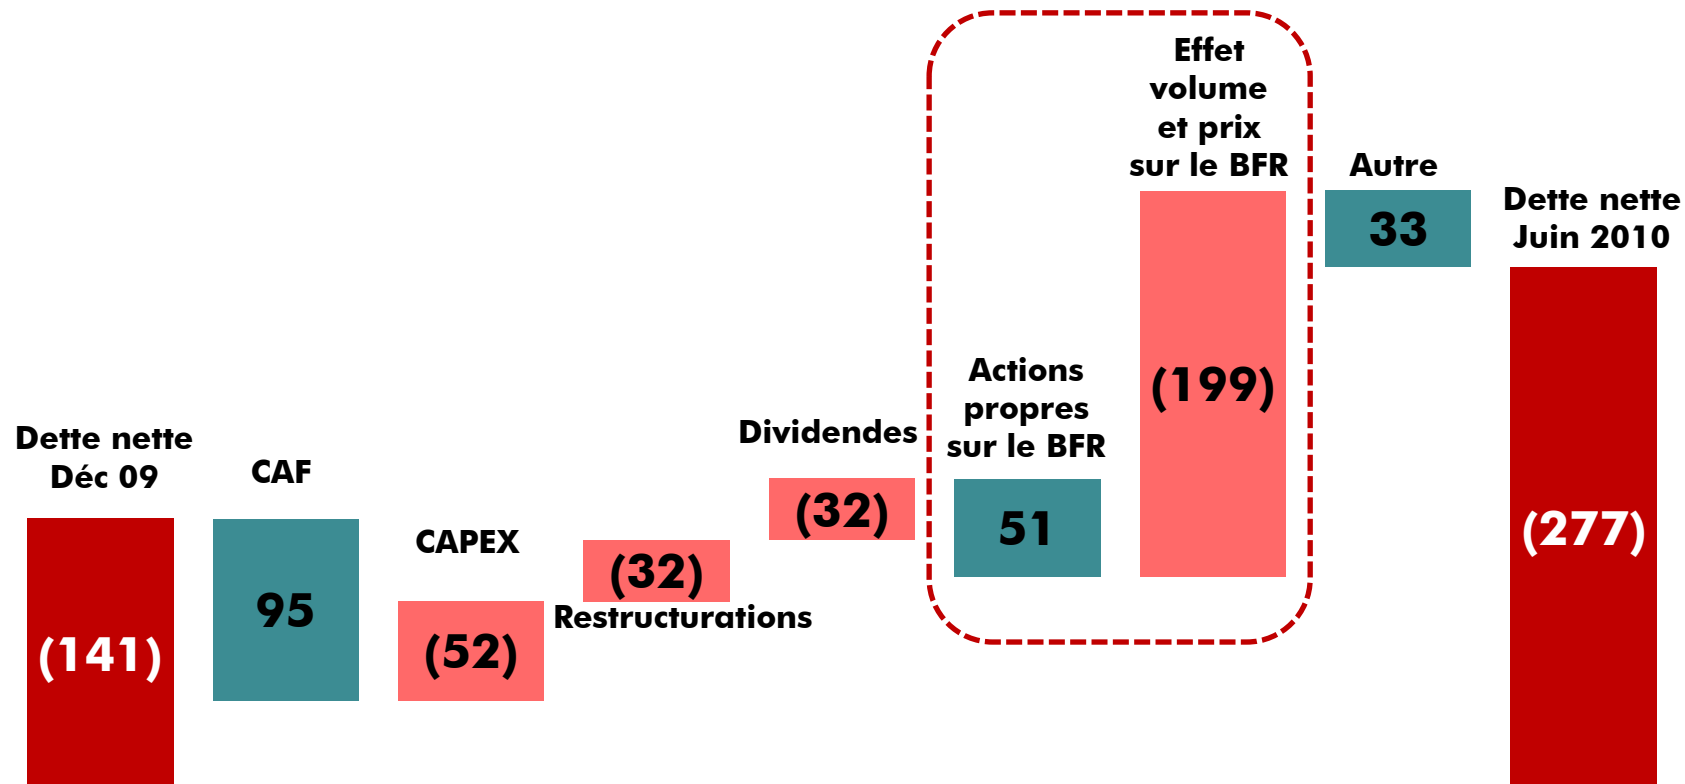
Dette nette Déc 09

(141)

CAF

95

CAPEX

(52)

(32)

Restructurations

Dividendes

(32)

Actions propres sur le BFR

51

Effet volume et prix sur le BFR

(199)

Autre

33

Dette nette Juin 2010

(277)